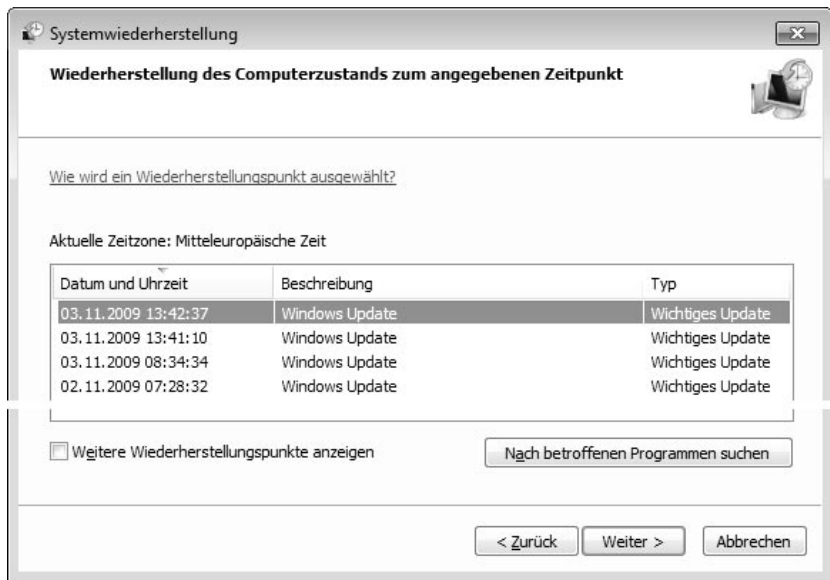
Systemwiederherstellung

Wiederherstellung des Computerzustands zum angegebenen Zeitpunkt

Wie wird ein Wiederherstellungspunkt ausgewählt?

Aktuelle Zeitzone: Mitteleuropäische Zeit

| Datum und Uhrzeit | Beschreibung | Typ |
|---|---|---|
| 03.11.2009 13:42:37 | Windows Update | Wichtiges Update |
| 03.11.2009 13:41:10 | Windows Update | Wichtiges Update |
| 03.11.2009 08:34:34 | Windows Update | Wichtiges Update |
| 02.11.2009 07:28:32 | Windows Update | Wichtiges Update |

Weitere Wiederherstellungspunkte anzeigen

Nach betroffenen Programmen suchen

< Zurück Weiter > Abbrechen